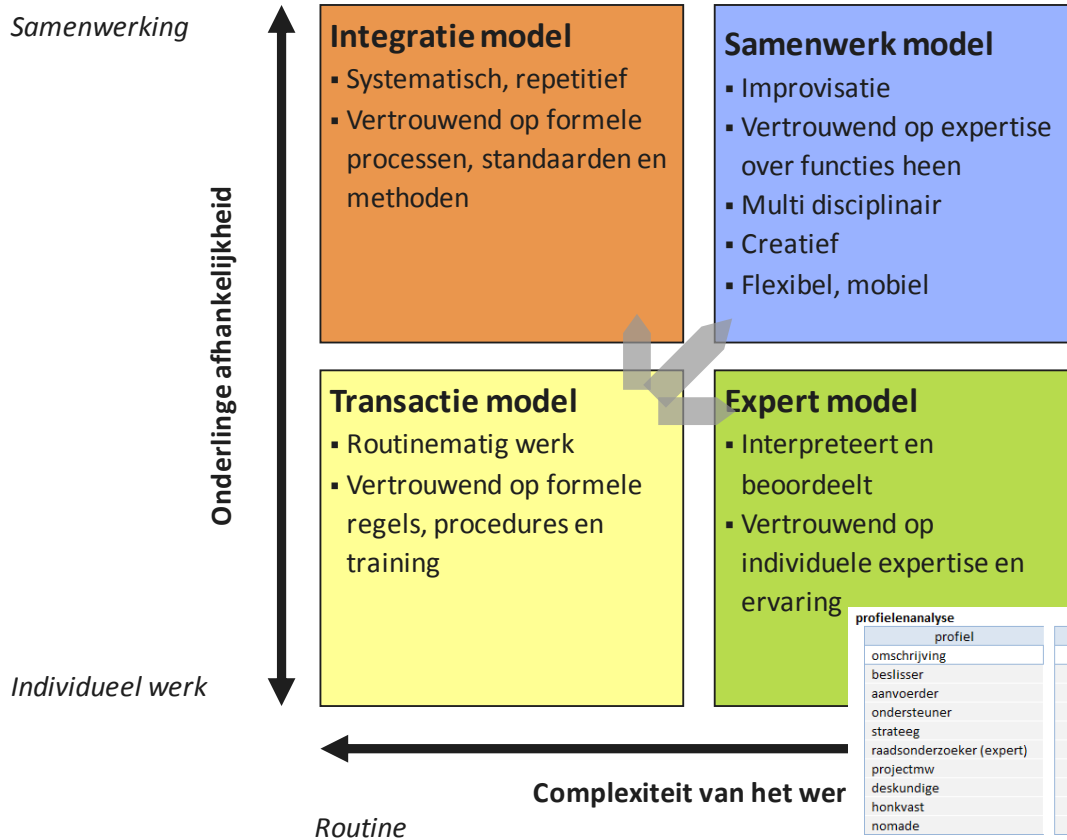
Samenwerking

Onderlinge afhankelijkheid

Individueel werk

Integratie model
▪ Systematisch, repetitief
▪ Vertrouwend op formele processen, standaarden en methoden

Samenwerk model
▪ Improvisatie
▪ Vertrouwend op expertise over functies heen
▪ Multi disciplinair
▪ Creatief
▪ Flexibel, mobiel

Transactie model
▪ Routinematig werk
▪ Vertrouwend op formele regels, procedures en training

Expert model
▪ Interpreteert en beoordeelt
▪ Vertrouwend op individuele expertise en ervaring

profielenanalyse

| profiel |
|---|
| omschrijving |
| beslisser |
| aanvoerder |
| ondersteuner |
| strateeg |
| raadsonderzoeker (expert) |
| projectmw |
| deskundige |
| honkvast |
| nomade |

Complexiteit van het wer

Routine